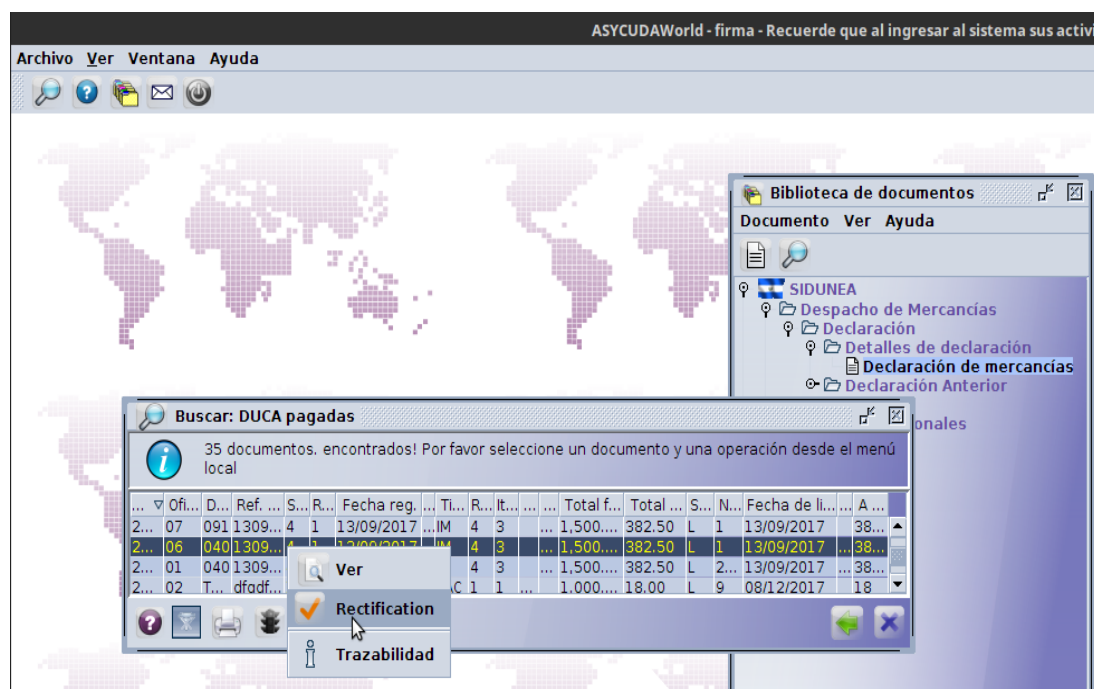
ASYCUDAWorld - firma - Recuerde que al ingresar al sistema sus activi

Archivo Ver Ventana Ayuda

Biblioteca de documentos

Documento Ver Ayuda

SIDUNEA
Despacho de Mercancías
Declaración
Detalles de declaración
Declaración de mercancías
Declaración Anterior
onales

Buscar: DUCA pagadas

35 documentos. encontrados! Por favor seleccione un documento y una operación desde el menú local

| ... | Ofi... | D... | Ref. ... | S... | R... | Fecha reg. | ... | Ti... | R... | It... | ... | ... | Total f... | Total ... | S... | N... | Fecha de li... | ... | A ... |
|---|---|---|---|---|---|---|---|---|---|---|---|---|---|---|---|---|---|---|---|
| 2... | 07 | 091 | 1309... | 4 | 1 | 13/09/2017 | ... | IM | 4 | 3 | | ... | 1,500.... | 382.50 | L | 1 | 13/09/2017 | | 38... |
| 2... | 06 | 040 | 1309... | | | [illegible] | | IM | 4 | 3 | | ... | 1,500.... | 382.50 | L | 1 | 13/09/2017 | ... | 38... |
| 2... | 01 | 040 | 1309... | | | | | | 4 | 3 | | ... | 1,500.... | 382.50 | L | 2... | 13/09/2017 | ... | 38... |
| 2... | 02 | T... | dfqdf... | | | | | C | 1 | 1 | | ... | 1,000.... | 18.00 | L | 9 | 08/12/2017 | | 18 |

Ver
Rectification
Trazabilidad